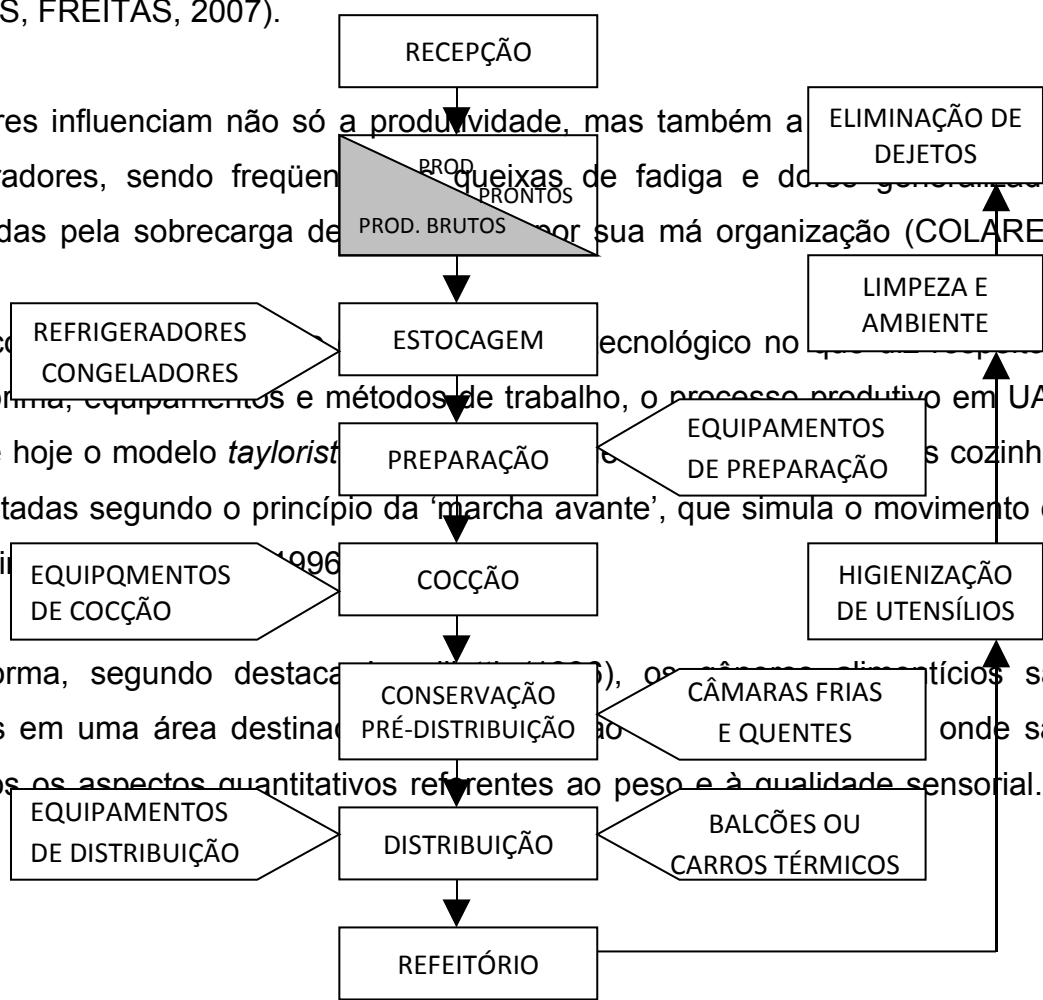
S, FREITAS, 2007).

RECEPÇÃO

res influenciam não só a produtividade, mas também a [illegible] radores, sendo freqüen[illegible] queixas de fadiga e do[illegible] das pela sobrecarga de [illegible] por sua má organização (COLARE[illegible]

PROD. PRONTOS

PROD. BRUTOS

ELIMINAÇÃO DE DEJETOS

LIMPEZA E AMBIENTE

REFRIGERADORES CONGELADORES

ESTOCAGEM

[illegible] tecnológico no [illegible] rma, equipamentos e métodos de trabalho, o processo produtivo em UA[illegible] hoje o modelo taylorist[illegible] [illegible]s cozinh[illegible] tadas segundo o princípio da 'marcha avante', que simula o movimento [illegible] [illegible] 996

PREPARAÇÃO

EQUIPAMENTOS DE PREPARAÇÃO

EQUIPQMENTOS DE COCÇÃO

COCÇÃO

HIGIENIZAÇÃO DE UTENSÍLIOS

rma, segundo destaca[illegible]), os gêneros alimentícios s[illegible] s em uma área destina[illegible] onde s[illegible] os aspectos quantitativos referentes ao peso e à qualidade sensorial.

CONSERVAÇÃO PRÉ-DISTRIBUIÇÃO

CÂMARAS FRIAS E QUENTES

EQUIPAMENTOS DE DISTRIBUIÇÃO

DISTRIBUIÇÃO

BALCÕES OU CARROS TÉRMICOS

REFEITÓRIO